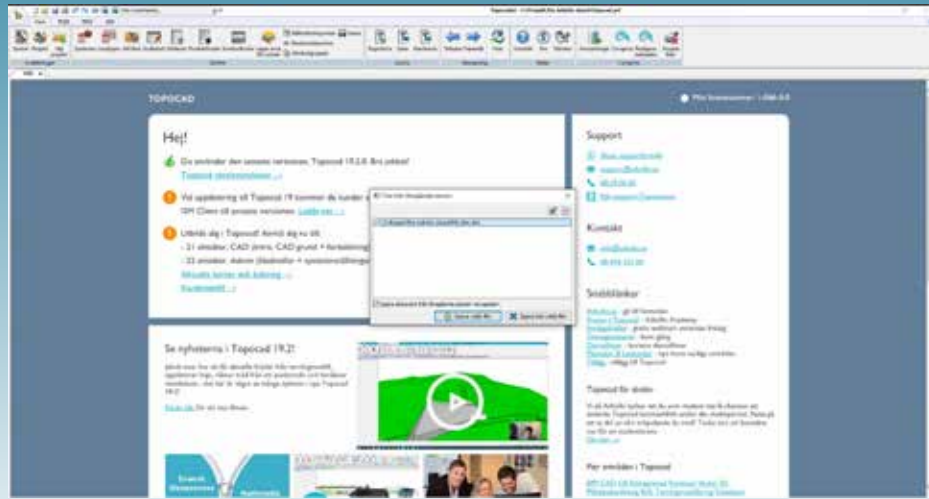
TOPOCAD

Hej!

Du använder den senaste versionen, Topocad 19.2.0. Bra jobbat!

Topocad releaseversioner →

Vid uppdatering till Topocad 19 kommer du kunder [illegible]

Utbilda dig i Topocad! Anmäl dig nu till:

- 21 oktober, CAD intro, CAD grund + fortsättning

- 22 oktober, Adtom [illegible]

Aktuella kurser och bokning →

Se nyheterna i Topocad 19.2!

Support

Kontakt

Snabblänkar

Topocad för skolor

Per området i Topocad

Spara ändringar

Spara inte ändringar